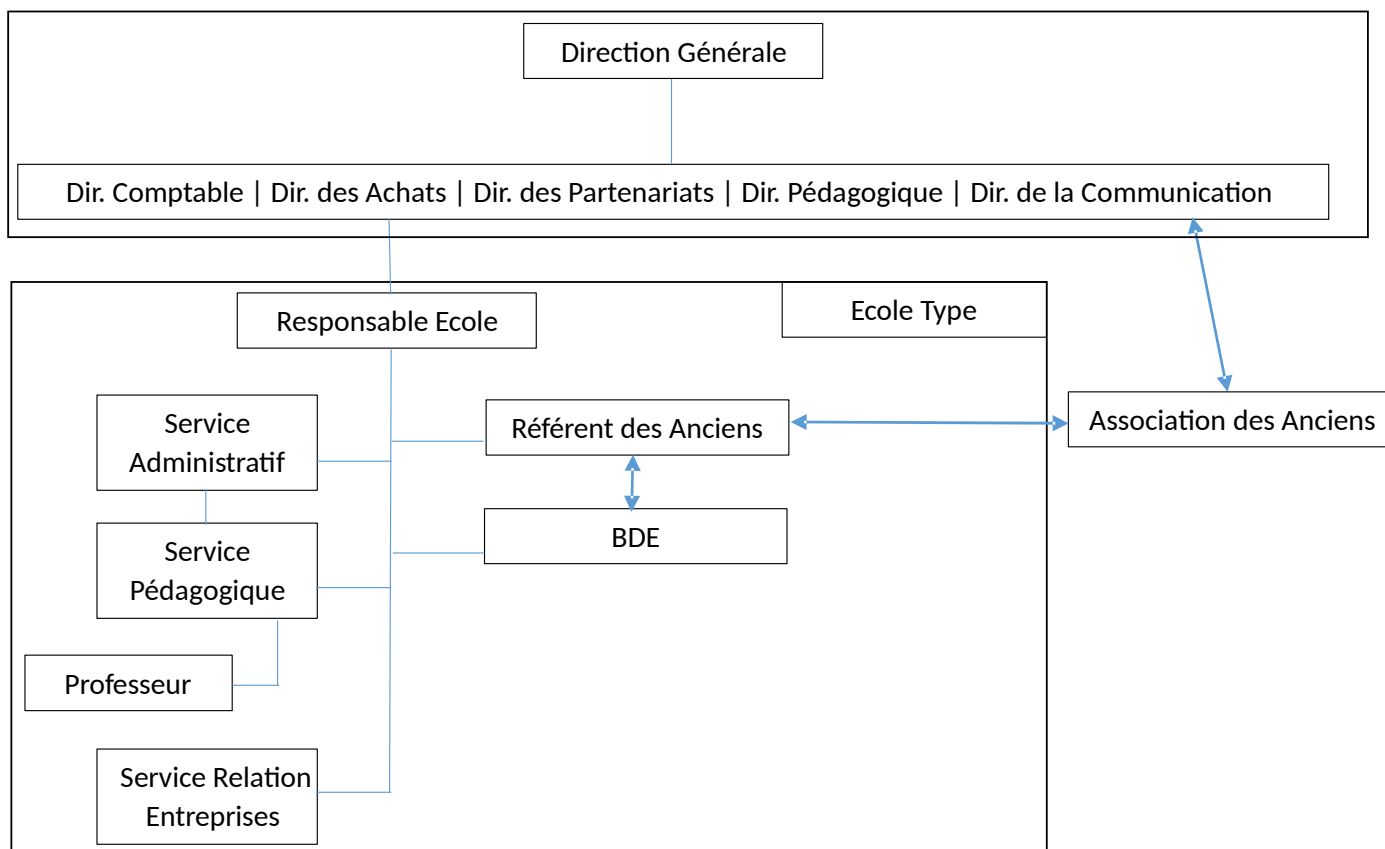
Direction Générale

Dir. Comptable | Dir. des Achats | Dir. des Partenariats | Dir. Pédagogique | Dir. de la Communication

Responsable Ecole

Ecole Type

Service Administratif

Référent des Anciens

Association des Anciens

BDE

Service Pédagogique

Professeur

Service Relation Entreprises